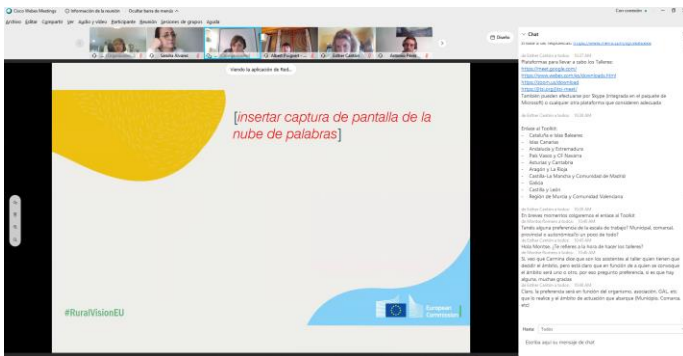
Cisco Webex Meetings   Información de la reunión   Ocultar barra de menús ^   Conectado •

Archivo  Editar  Compartir  Ver  Audio y vídeo  Participante  Reunión  Sesiones de grupos  Ayuda

Sandra Alvarez   Albert Puigvert   Esther Cañón   Antonio Pardo

Diseño

Viendo la aplicación de Rad...

[insertar captura de pantalla de la nube de palabras]

#RuralVisionEU

European Commission

Chat

Plataformas para llevar a cabo los Talleres:
https://meet.google.com/
https://www.webex.com/es/downloads.html
https://zoom.us/download
https://jitsi.org/jitsi-meet/
También pueden efectuarse por Skype (integrado en el paquete de Microsoft) o cualquier otra plataforma que consideren adecuada

Enlace al Toolkit:
- Cataluña e Islas Baleares
- Islas Canarias
- Andalucía y Extremadura
- País Vasco y CF Navarra
- Asturias y Cantabria
- Aragón y La Rioja
- Castilla-La Mancha y Comunidad de Madrid
- Galicia
- Castilla y León
- Región de Murcia y Comunidad Valenciana

En breves momentos adjuntamos el enlace al Toolkit
Tenéis alguna preferencia de la escala de trabajo? Municipal, comarcal, provincial o autonómica? o un poco de todo?
Hola Montse. ¿Te refieres a la hora de hacer los talleres?
Si, veo que Carmina dice que son los asistentes al taller quien tienen que decidir el ámbito, pero está claro que en función de a quien se convoque el ámbito será uno u otro, por eso pregunto preferencia, si es que hay alguna, muchas gracias
Claro, la preferencia será en función del organismo, asociación, GAL, etc que lo realice y el ámbito de actuación que abarque (Municipio, Comarca, etc)

Para:  Todos

Escriba aquí su mensaje de chat